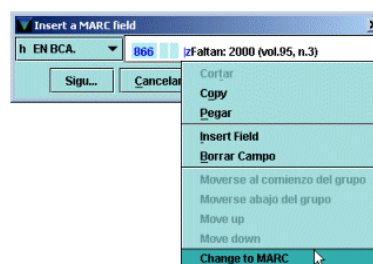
Insert a MARC field

h EN BCA.

866

‡zFaltan: 2000 (vol.95, n.3)

Sigu...

Cancelar

Cortar

Copy

Pegar

Insert Field

Borrar Campo

Moverse al comienzo del grupo

Moverse abajo del grupo

Move up

Move down

Change to MARC